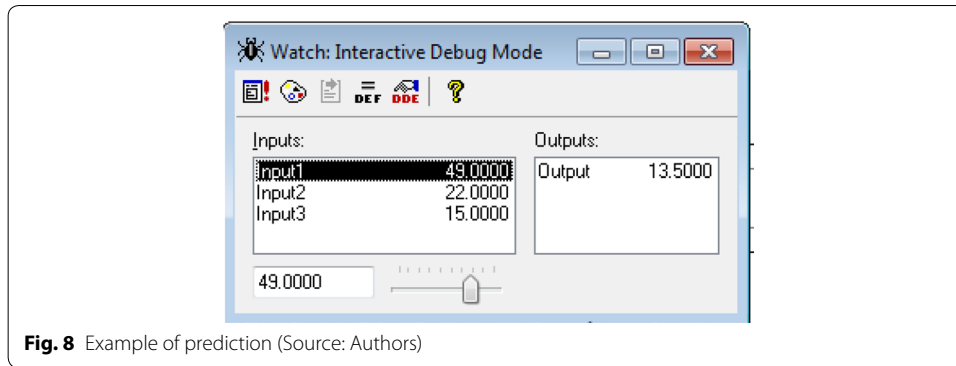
Watch: Interactive Debug Mode

DEF DDE

Inputs:

| | |
|---|---|
| Input1 | 49.0000 |
| Input2 | 22.0000 |
| Input3 | 15.0000 |

Outputs:

| | |
|---|---|
| Output | 13.5000 |

49.0000

**Fig. 8** Example of prediction (Source: Authors)